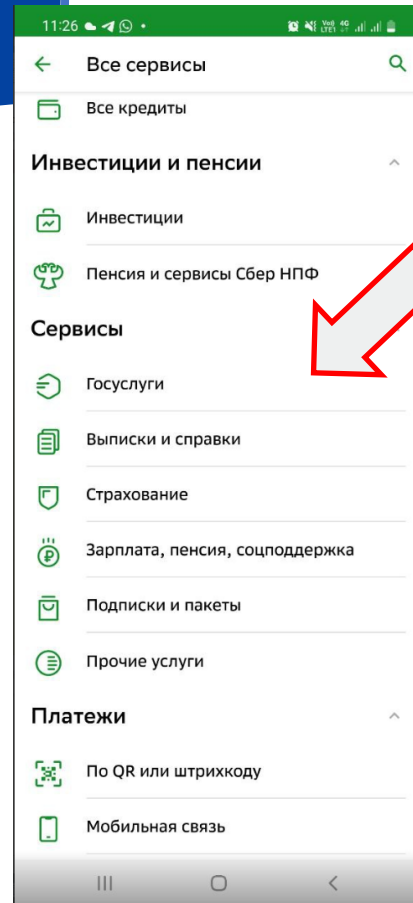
11:26

Все сервисы

Все кредиты

Инвестиции и пенсии

Инвестиции

Пенсия и сервисы Сбер НПФ

Сервисы

Госуслуги

Выписки и справки

Страхование

Зарплата, пенсия, соцподдержка

Подписки и пакеты

Прочие услуги

Платежи

По QR или штрихкоду

Мобильная связь